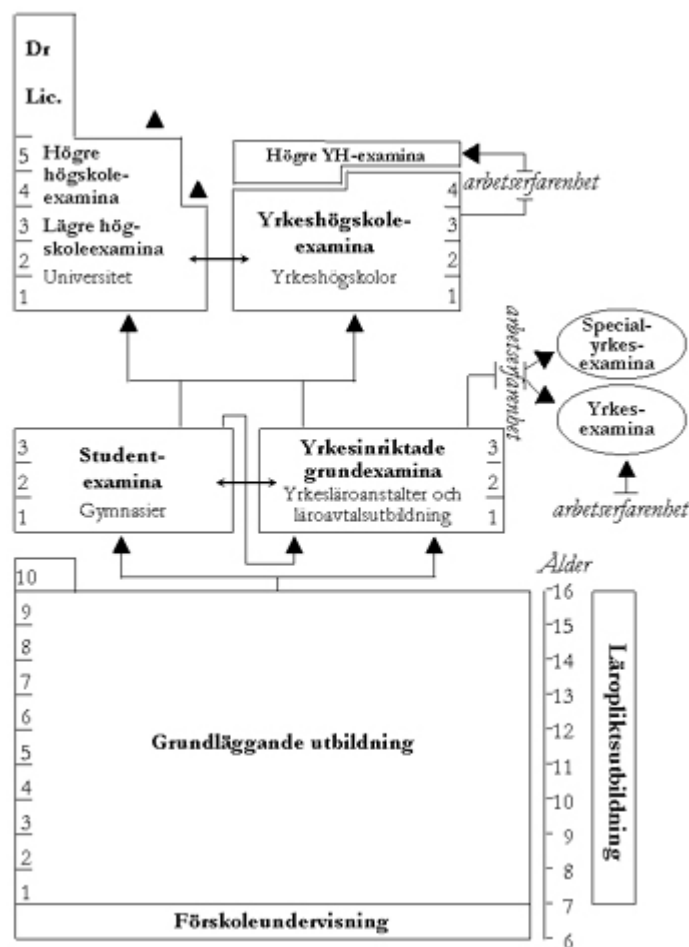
Dr

Lic.

5
4
3
2
1

Högre högskoleexamina

Lägre högskoleexamina

Universitet

Högre YH-examina

arbetserfarenhet

4
3
2
1

Yrkeshögskoleexamina

Yrkeshögskolor

arbetserfarenhet

Specialyrkesexamina

Yrkesexamina

arbetserfarenhet

3
2
1

Studentexamina

Gymnasier

Yrkesinriktade grundexamina

Yrkesläroanstalter och läroavtalsutbildning

3
2
1

10
9
8
7
6
5
4
3
2
1

Grundläggande utbildning

Förskoleundervisning

Ålder

16
15
14
13
12
11
10
9
8
7
6

Läropliktsutbildning